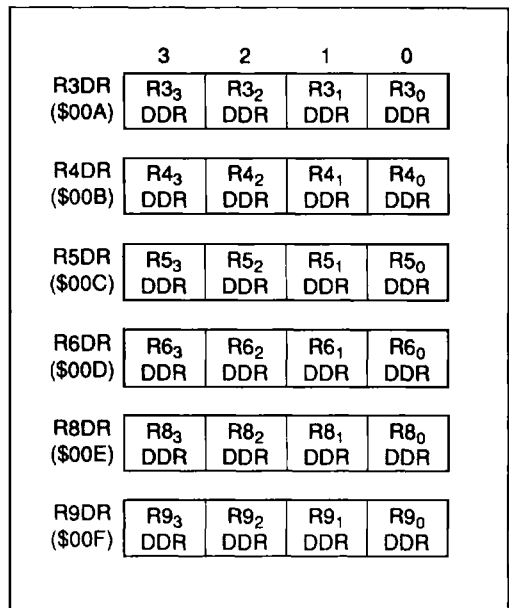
| | 3 | 2 | 1 | 0 |
|---|---|---|---|---|
| R3DR (\$00A) | $R3_3$ DDR | $R3_2$ DDR | $R3_1$ DDR | $R3_0$ DDR |
| R4DR (\$00B) | $R4_3$ DDR | $R4_2$ DDR | $R4_1$ DDR | $R4_0$ DDR |
| R5DR (\$00C) | $R5_3$ DDR | $R5_2$ DDR | $R5_1$ DDR | $R5_0$ DDR |
| R6DR (\$00D) | $R6_3$ DDR | $R6_2$ DDR | $R6_1$ DDR | $R6_0$ DDR |
| R8DR (\$00E) | $R8_3$ DDR | $R8_2$ DDR | $R8_1$ DDR | $R8_0$ DDR |
| R9DR (\$00F) | $R9_3$ DDR | $R9_2$ DDR | $R9_1$ DDR | $R9_0$ DDR |